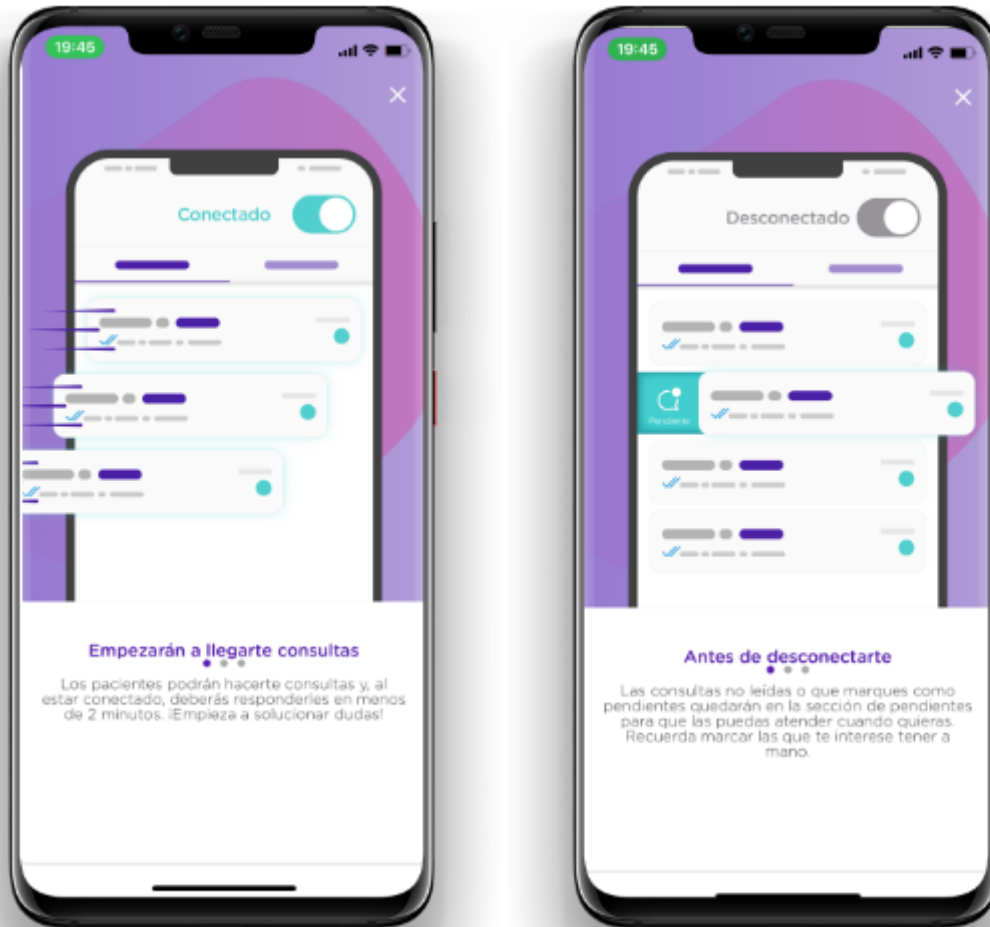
19:45

Conectado

Empezarán a llegarte consultas

Los pacientes podrán hacerte consultas y, al estar conectado, deberás responderles en menos de 2 minutos. ¡Empieza a solucionar dudas!

19:45

Desconectado

Pendiente

Antes de desconectarte

Las consultas no leídas o que marques como pendientes quedarán en la sección de pendientes para que las puedas atender cuando quieras. Recuerda marcar las que te interese tener a mano.